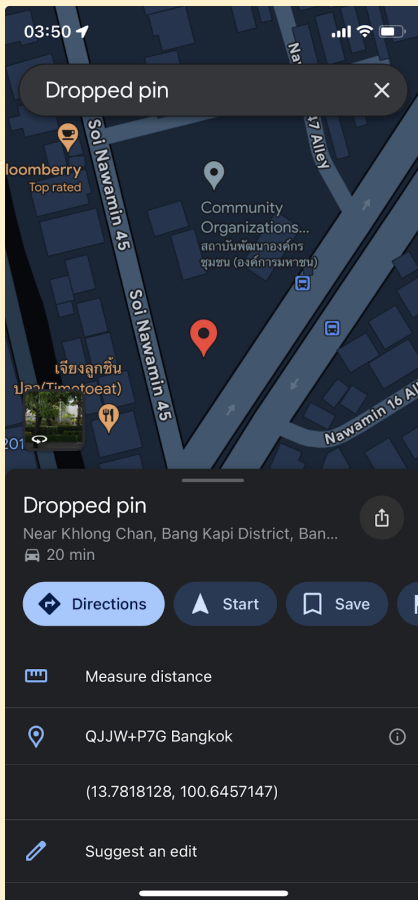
03:50

Dropped pin

Na 47 Alley

loomberry
Top rated

Soi Nawamin 45

Community Organizations...
สถาบันพัฒนาองค์กรชุมชน (องค์การมหาชน)

Soi Nawamin 45

เจียงลูกชิ้นปลา(Timotoeat)

201

Nawamin 16 Al

Dropped pin
Near Khlong Chan, Bang Kapi District, Ban...
20 min

Directions
Start
Save

Measure distance

QJJW+P7G Bangkok

(13.7818128, 100.6457147)

Suggest an edit